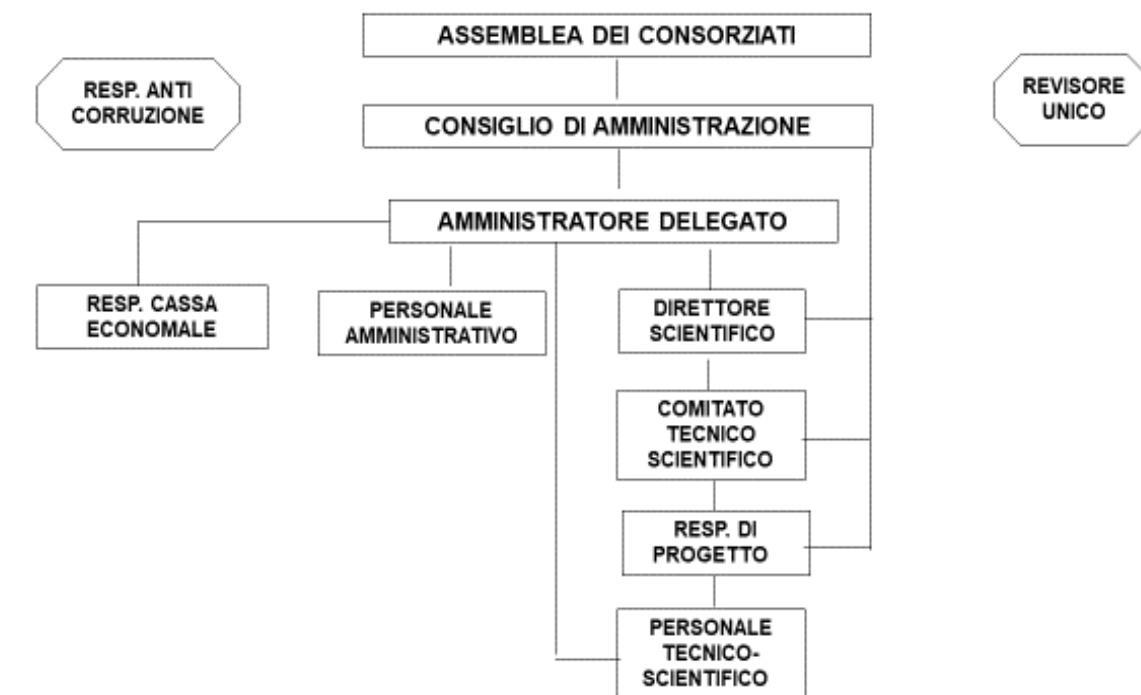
ASSEMBLEA DEI CONSORZIATI

RESP. ANTI CORRUZIONE

REVISORE UNICO

CONSIGLIO DI AMMINISTRAZIONE

AMMINISTRATORE DELEGATO

RESP. CASSA ECONOMALE

PERSONALE AMMINISTRATIVO

DIRETTORE SCIENTIFICO

COMITATO TECNICO SCIENTIFICO

RESP. DI PROGETTO

PERSONALE TECNICO-SCIENTIFICO